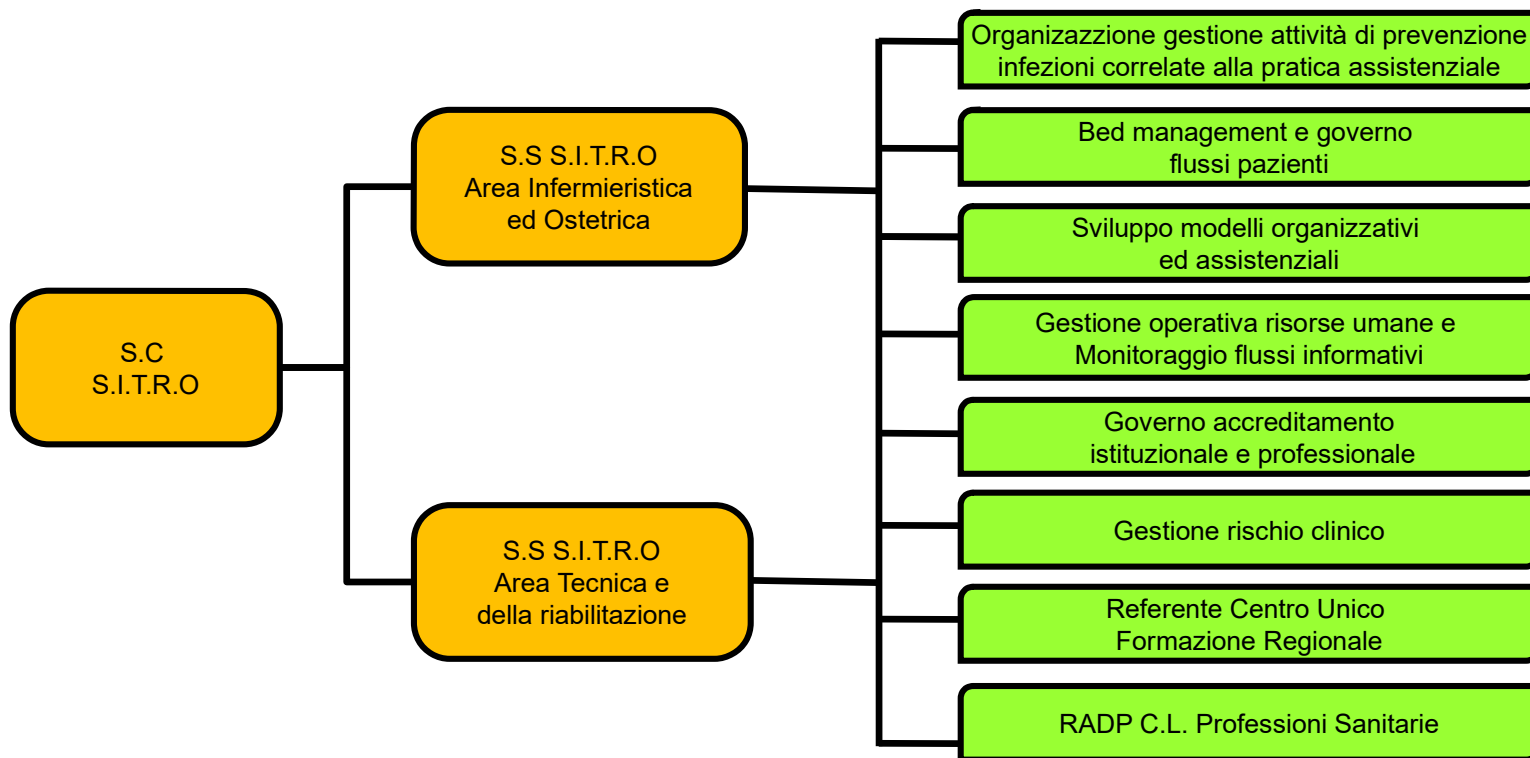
S.C
S.I.T.R.O

S.S S.I.T.R.O
Area Infermieristica
ed Ostetrica

S.S S.I.T.R.O
Area Tecnica e
della riabilitazione

Organizazzione gestione attività di prevenzione infezioni correlate alla pratica assistenziale

Bed management e governo flussi pazienti

Sviluppo modelli organizzativi ed assistenziali

Gestione operativa risorse umane e Monitoraggio flussi informativi

Governo accreditamento istituzionale e professionale

Gestione rischio clinico

Referente Centro Unico Formazione Regionale

RADP C.L. Professioni Sanitarie